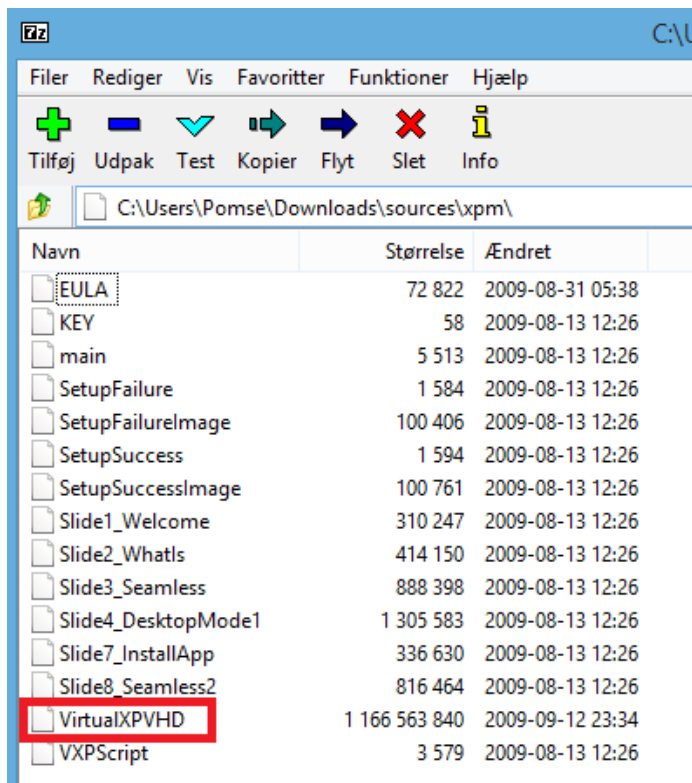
7z C:\U

Filer Rediger Vis Favoritter Funktioner Hjælp

Tilføj Udpak Test Kopier Flyt Slet Info

C:\Users\Pomse\Downloads\sources\xpm\

| Navn | Størrelse | Ændret |
|---|---|---|
| EULA | 72 822 | 2009-08-31 05:38 |
| KEY | 58 | 2009-08-13 12:26 |
| main | 5 513 | 2009-08-13 12:26 |
| SetupFailure | 1 584 | 2009-08-13 12:26 |
| SetupFailureImage | 100 406 | 2009-08-13 12:26 |
| SetupSuccess | 1 594 | 2009-08-13 12:26 |
| SetupSuccessImage | 100 761 | 2009-08-13 12:26 |
| Slide1_Welcome | 310 247 | 2009-08-13 12:26 |
| Slide2_WhatIs | 414 150 | 2009-08-13 12:26 |
| Slide3_Seamless | 888 398 | 2009-08-13 12:26 |
| Slide4_DesktopMode1 | 1 305 583 | 2009-08-13 12:26 |
| Slide7_InstallApp | 336 630 | 2009-08-13 12:26 |
| Slide8_Seamless2 | 816 464 | 2009-08-13 12:26 |
| VirtualXPVHD | 1 166 563 840 | 2009-09-12 23:34 |
| VXPScript | 3 579 | 2009-08-13 12:26 |